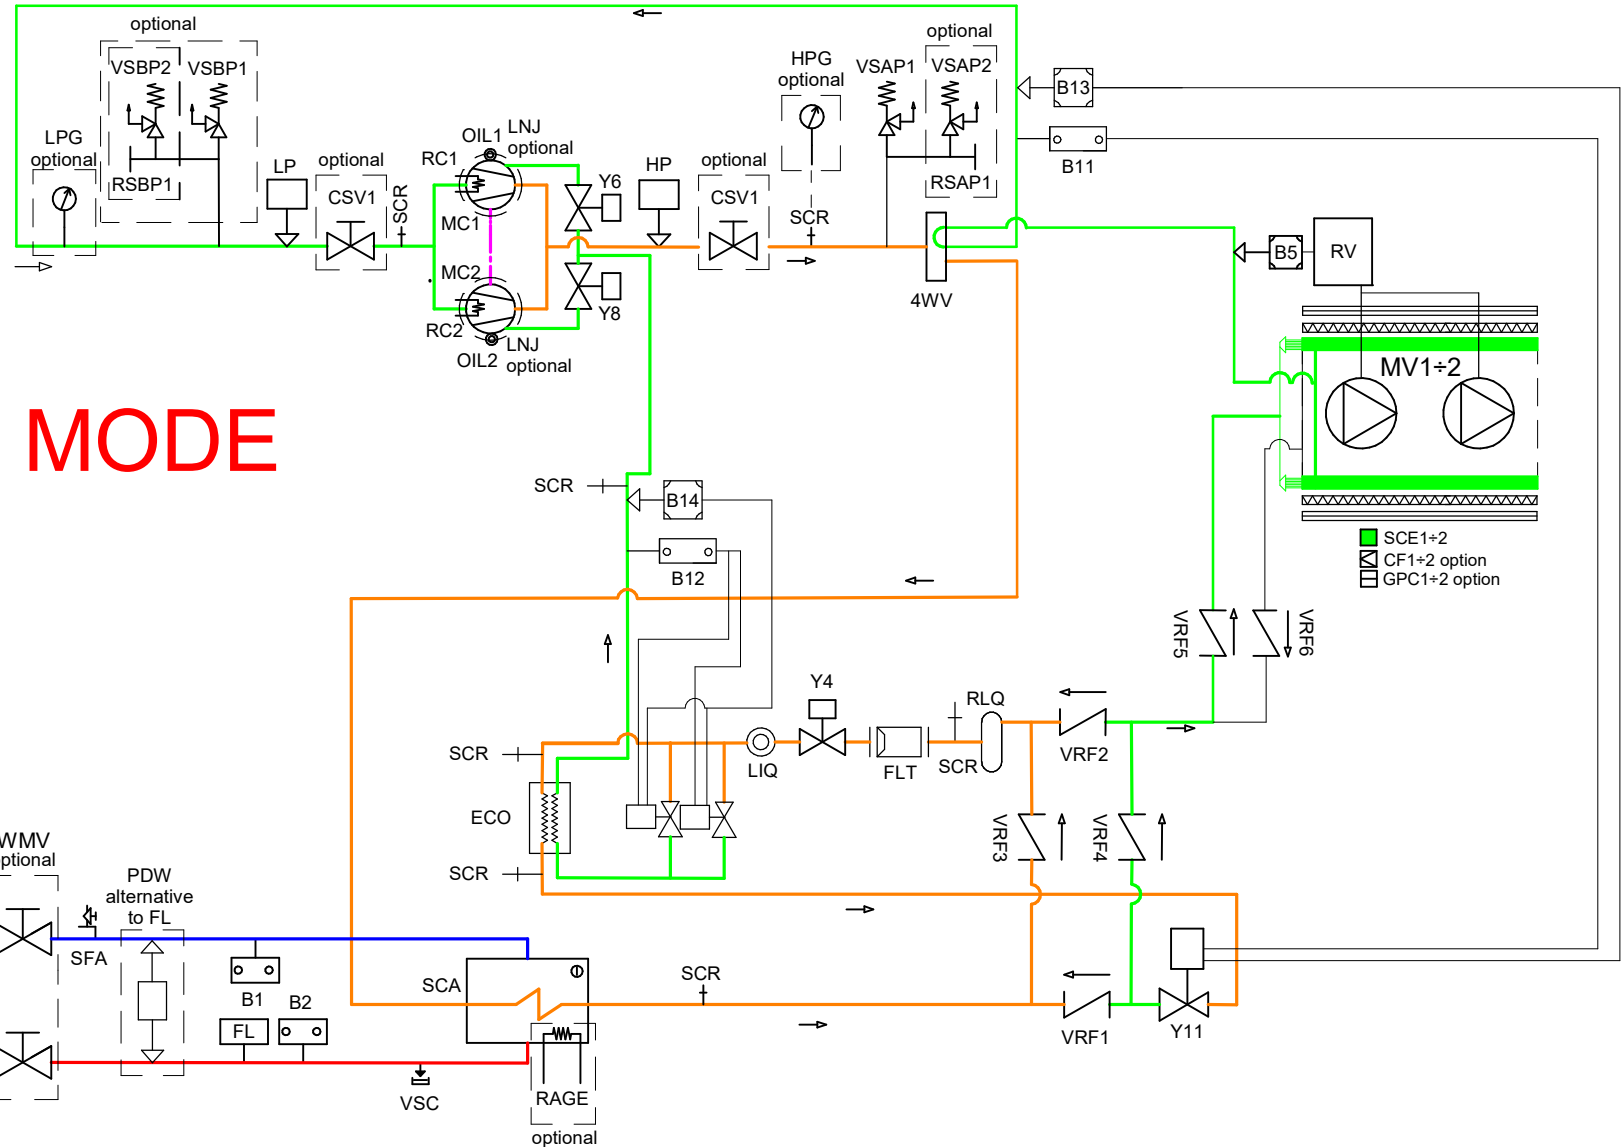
optional
VSBP2 VSBP1
RSBP1
LPG optional
LP
optional
CSV1
SCR
OIL1 LNJ optional
RC1
MC1
MC2
RC2
OIL2 LNJ optional
Y6
Y8
HP
optional
CSV1
HPG optional
SCR
VSAP1
optional
VSAP2
RSAP1
4WV
B13
B11
B5
RV
MV1÷2
SCE1÷2
CF1÷2 option
GPC1÷2 option
MODE
SCR
B14
B12
VRF5
VRF6
SCR
Y4
RLQ
LIQ
FLT
SCR
VRF2
ECO
SCR
VRF3
VRF4
WMV
optional
PDW alternative to FL
SFA
B1
B2
FL
SCA
SCR
VRF1
Y11
VSC
RAGE
optional